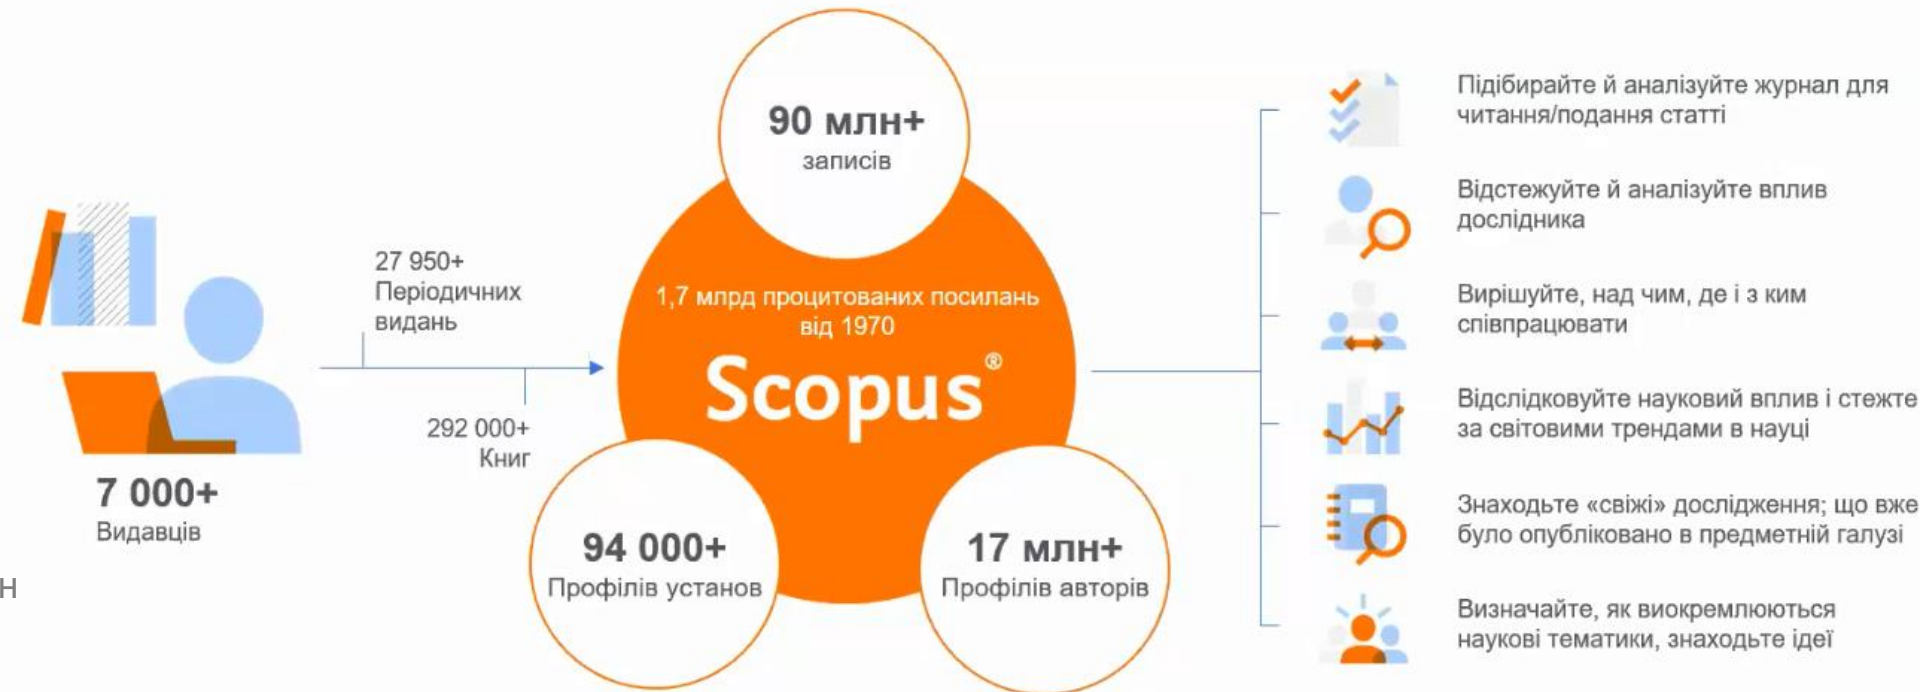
7 000+
Видавців

27 950+
Періодичних видань

292 000+
Книг

90 млн+
записів

1,7 млрд процитованих посилань від 1970

Scopus®

94 000+
Профілів установ

17 млн+
Профілів авторів

Підбирайте й аналізуйте журнал для читання/подання статті

Відстежуйте й аналізуйте вплив дослідника

Вирішуйте, над чим, де і з ким співпрацювати

Відслідковуйте науковий вплив і стежте за світовими трендами в науці

Знаходьте «свіжі» дослідження; що вже було опубліковано в предметній галузі

Визначайте, як виокремлюються наукові тематики, знаходьте ідеї

н